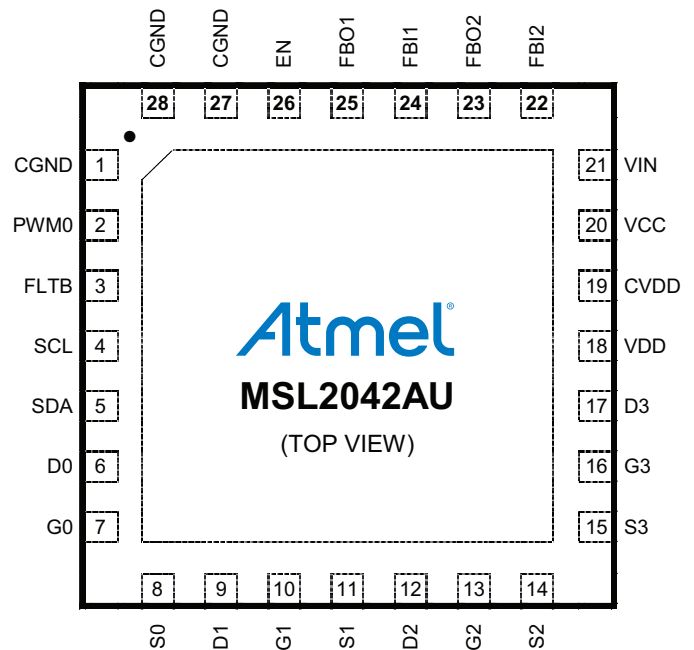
CGND
28
CGND
27
EN
26
FBO1
25
FBI1
24
FBO2
23
FBI2
22

CGND 1
PWM0 2
FLTB 3
SCL 4
SDA 5
D0 6
G0 7

21 VIN
20 VCC
19 CVDD
18 VDD
17 D3
16 G3
15 S3

Atmel®
MSL2042AU
(TOP VIEW)

8
S0
9
D1
10
G1
11
S1
12
D2
13
G2
14
S2